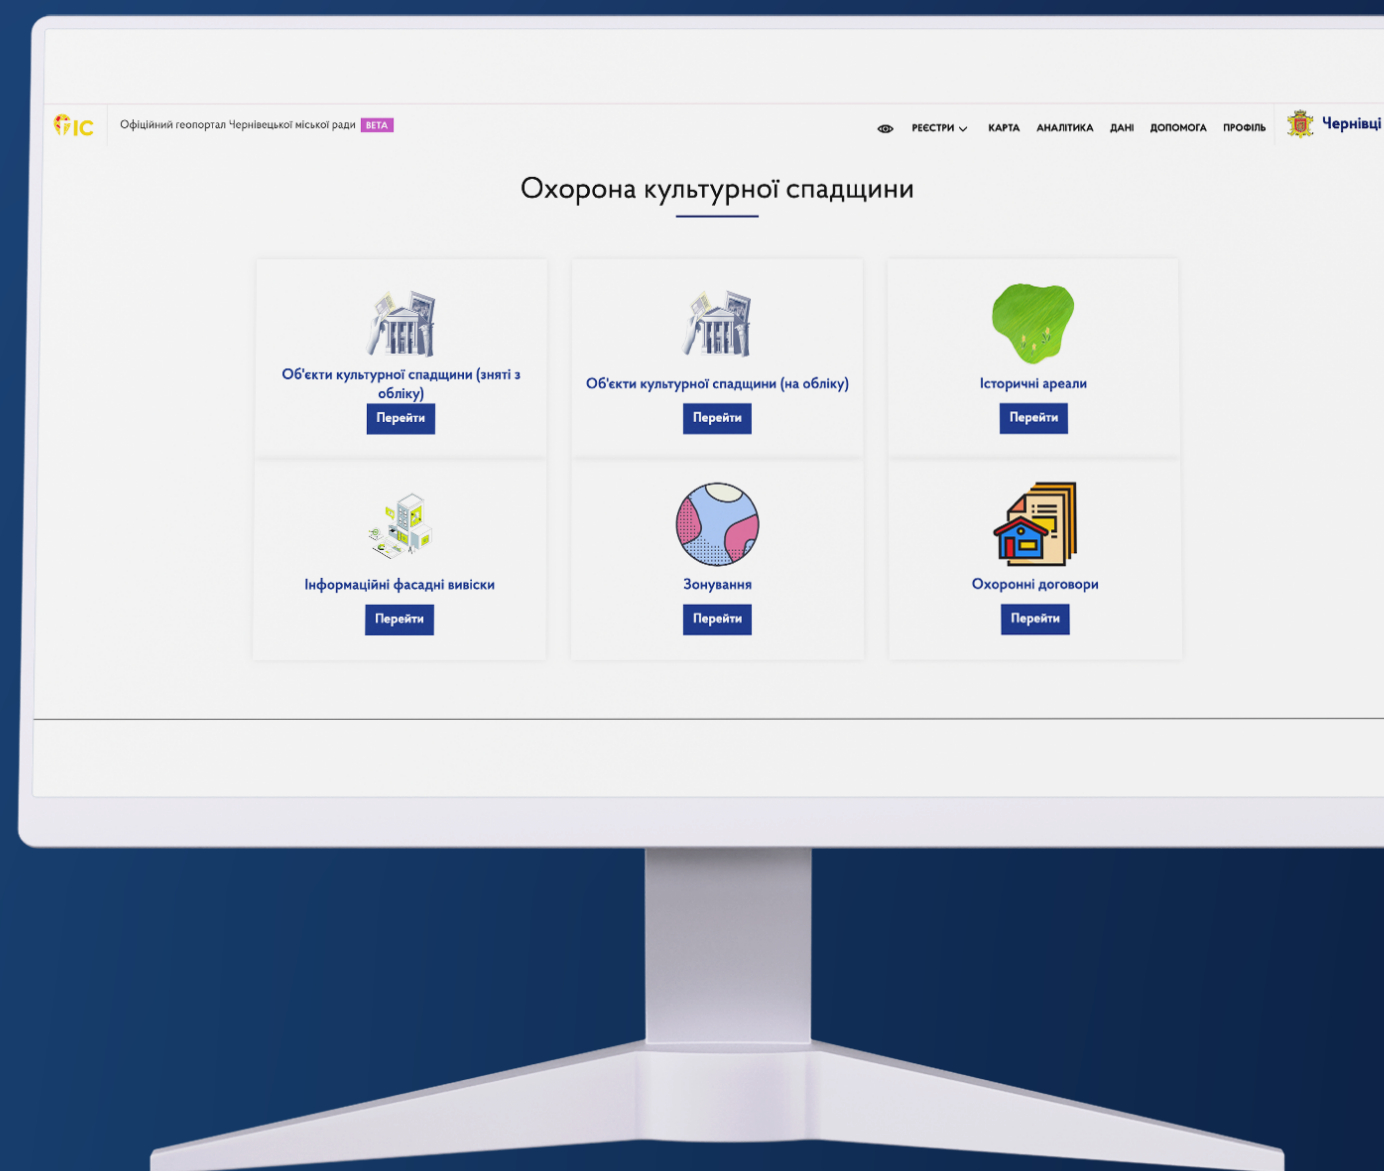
ГІС Офіційний геопортал Чернівецької міської ради BETA

РЕЄСТРИ КАРТА АНАЛІТИКА ДАНІ ДОПОМОГА ПРОФІЛЬ Чернівці

Охорона культурної спадщини

Об'єкти культурної спадщини (зняті з обліку)
Перейти

Об'єкти культурної спадщини (на обліку)
Перейти

Історичні ареали
Перейти

Інформаційні фасадні вивіски
Перейти

Зонування
Перейти

Охоронні договори
Перейти